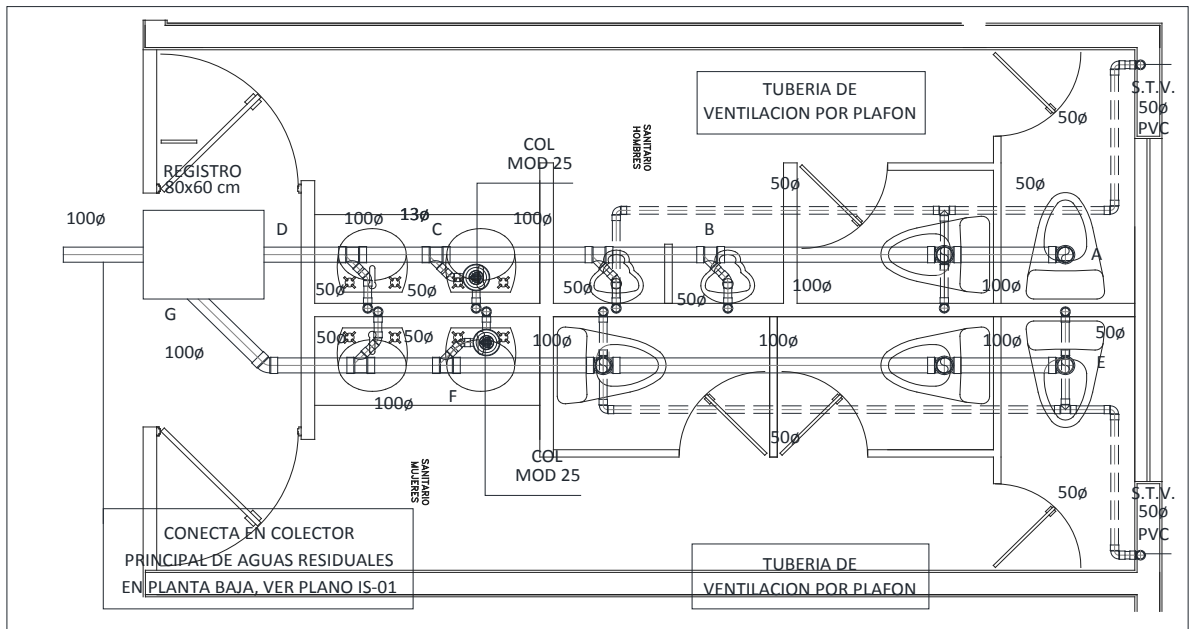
TUBERIA DE VENTILACION POR PLAFON

S.T.V.
50ø
PVC

50ø

COL
MOD 25

SANITARIO HOMBRES

REGISTRO
80x60 cm

50ø

50ø

100ø

D

100ø

13ø

100ø

C

B

A

50ø

50ø

50ø

50ø

100ø

100ø

G

50ø

50ø

50ø

100ø

100ø

100ø

E

100ø

F

50ø

COL
MOD 25

SANITARIO MUJERES

50ø

S.T.V.
50ø
PVC

CONECTA EN COLECTOR PRINCIPAL DE AGUAS RESIDUALES EN PLANTA BAJA, VER PLANO IS-01

TUBERIA DE VENTILACION POR PLAFON